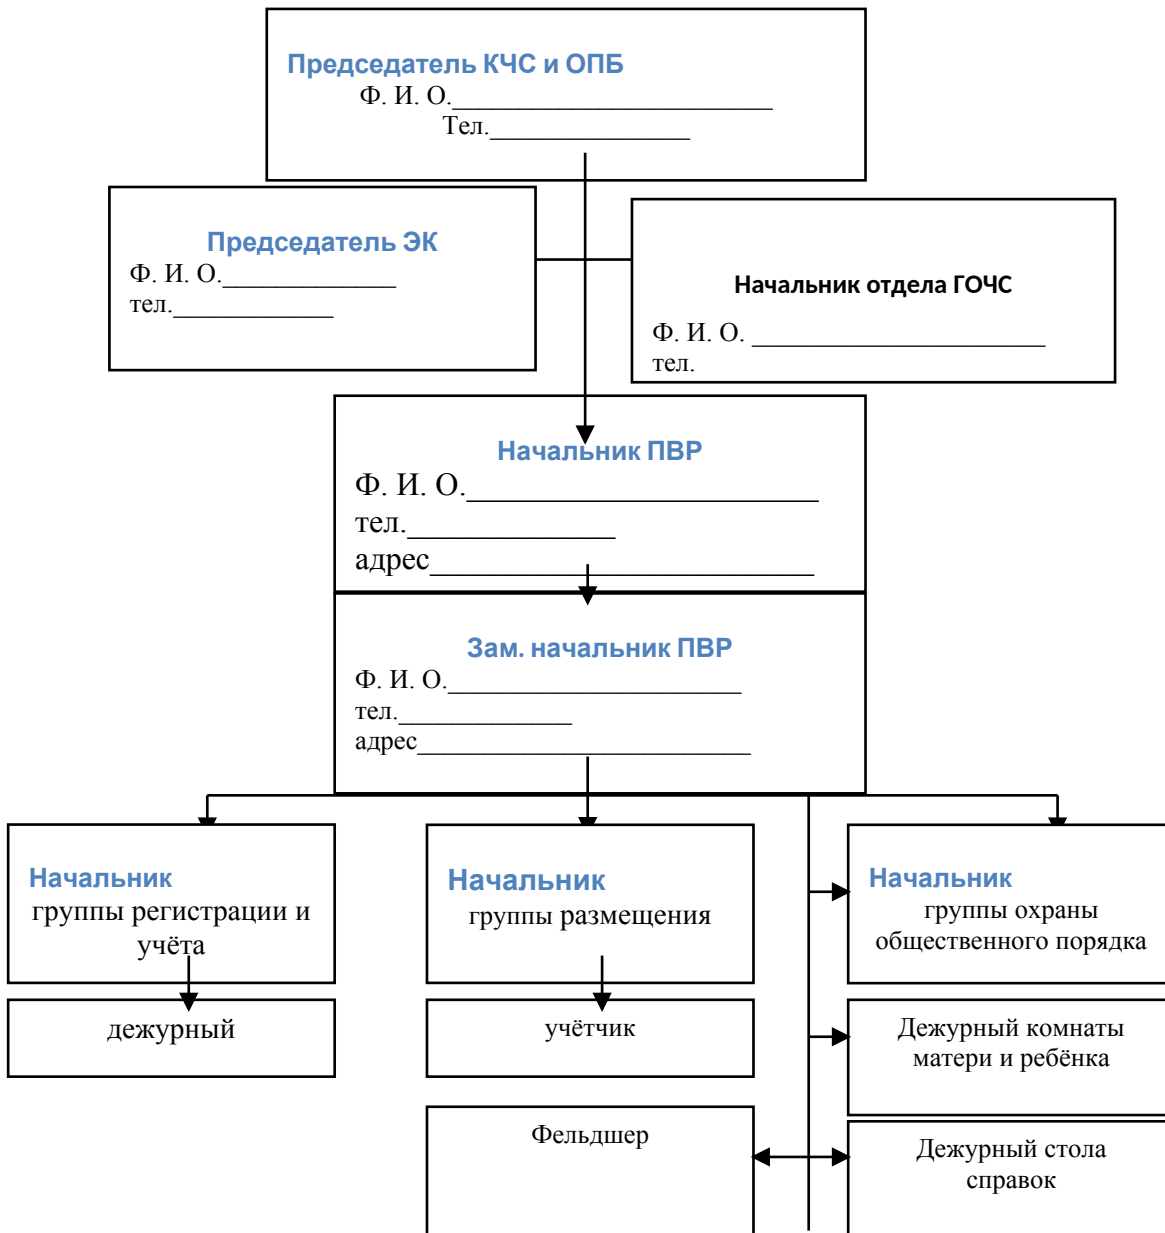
Председатель КЧС и ОПБ
Ф. И. О.________________________
Тел.________________

Председатель ЭК
Ф. И. О.____________
тел.____________

Начальник отдела ГОЧС
Ф. И. О. ______________________
тел.

Начальник ПВР
Ф. И. О.______________________
тел.____________
адрес________________________

Зам. начальник ПВР
Ф. И. О.____________________
тел.____________
адрес________________________

Начальник
группы регистрации и учёта

Начальник
группы размещения

Начальник
группы охраны общественного порядка

дежурный

учётчик

Дежурный комнаты матери и ребёнка

Фельдшер

Дежурный стола справок